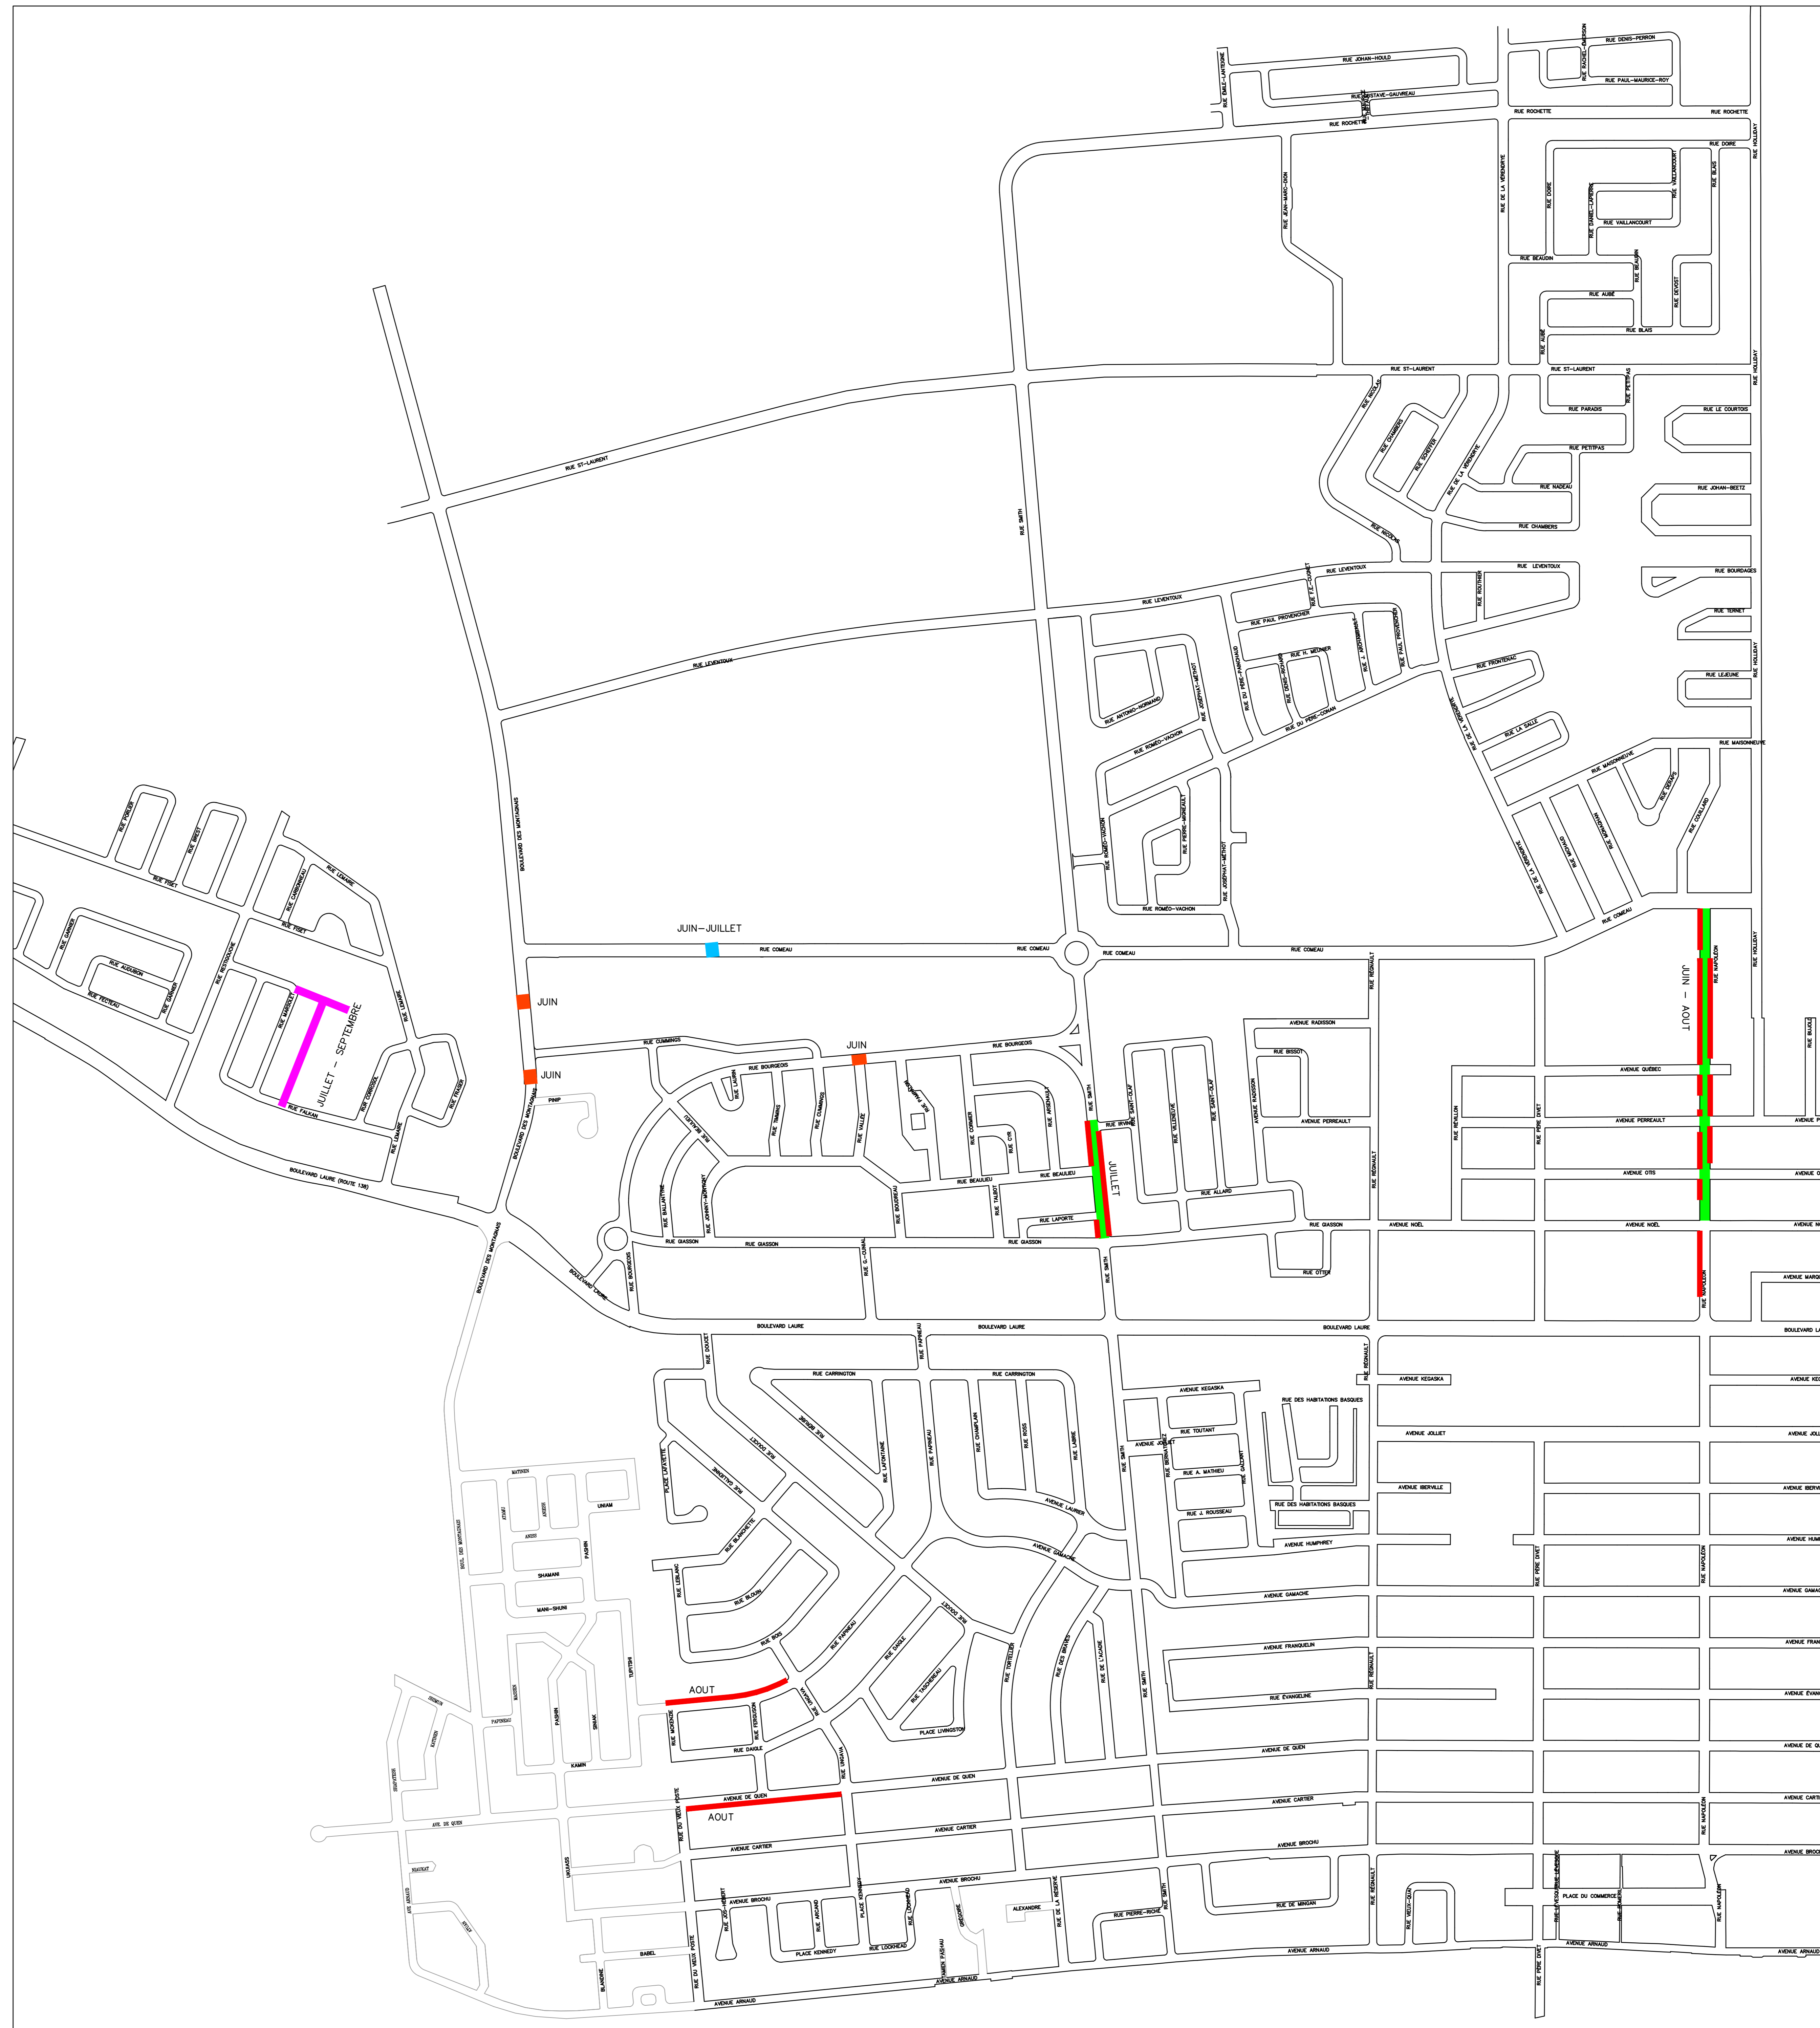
RUE DENIS-PERRON
RUE JOHAN-HOULD
RUE PAUL-MAURICE-ROY
RUE GUSTAVE-GAUVREAU
RUE ROCHETTE
RUE ROCHETTE
RUE ROCHETTE
RUE DOIRE
RUE HOLLIDAY
RUE DE LA VÉRENDRYE
RUE JEAN-MARC-GION
RUE VAILLANCOURT
RUE BLAIS
RUE BEAUDIN
RUE AUBÉ
RUE DEVOST
RUE ST-LAURENT
RUE PARADIS
RUE LE COURTOIS
RUE PETITPAS
RUE NADEAU
RUE JOHAN-BEETZ
RUE CHAMBERS
RUE BOURDAGES
RUE LEVENTOUX
RUE TERNET
RUE FRONTENAC
RUE LEJEUNE
RUE LA SALLE
RUE MAISONNEUVE
RUE ST-LAURENT
RUE SMITH
RUE LEVENTOUX
RUE PAUL PROVENCHER
RUE ANTONIO-NORMAND
RUE ROMÉO-VACHON
RUE DU PÈRE-CONAN
RUE JOSEPHAT-MÉTHOT
RUE PIERRE-MOREAULT
RUE ROMÉO-VACHON
BOULEVARD DES MONTAGNAIS
JUIN-JUILLET
RUE COMEAU
RUE COMEAU
RUE COMEAU
RUE COMEAU
RUE COMEAU
JUIN – AOUT
RUE NAPOLÉON
JUIN
JUIN
JUIN
RUE CUMMINGS
RUE BOURGEOIS
RUE BOURGEOIS
AVENUE RADISSON
RUE BISSOT
AVENUE QUÉBEC
AVENUE PERREAULT
AVENUE PERREAULT
AVENUE OTIS
AVENUE NOËL
AVENUE NOËL
JUILLET
JUILLET – SEPTEMBRE
RUE FALARDEAU
RUE LAPORTE
RUE BEAUJEU
RUE ALLARD
RUE GIASSON
RUE GIASSON
RUE GIASSON
RUE GIASSON
RUE OTIS
BOULEVARD LAURE (ROUTE 138)
BOULEVARD LAURE
BOULEVARD LAURE
BOULEVARD LAURE
RUE CARRINGTON
RUE CARRINGTON
AVENUE KEGASKA
RUE DES HABITATIONS BASQUES
AVENUE JOLLIET
AVENUE IBERVILLE
AVENUE HUMPHREY
AVENUE GAMACHE
AVENUE FRANQUELIN
RUE ÉVANGELINE
AOUT
AOUT
AVENUE DE QUEN
AVENUE CARTIER
AVENUE BROCHU
PLACE DU COMMERCE
RUE PIERRE-ROCHE
RUE DE MINGAN
AVENUE ARNAUD
AVENUE ARNAUD
PLACE KENNEDY
RUE LOCKHEAD
PLACE LIVINGSTON
ALEXANDRE
BABEL